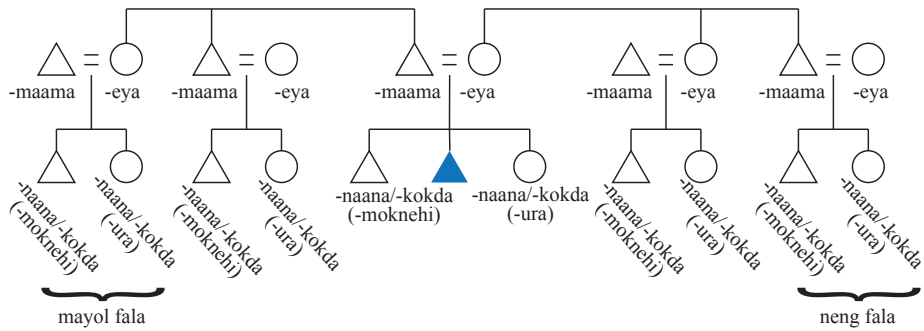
-maama -eya
-maama -eya
-maama -eya
-maama -eya
-maama -eya

-naana/-kokda (-moknehi)
-naana/-kokda (-ura)
-naana/-kokda (-moknehi)
-naana/-kokda (-ura)
-naana/-kokda (-moknehi)
-naana/-kokda (-ura)
-naana/-kokda (-moknehi)
-naana/-kokda (-ura)
-naana/-kokda (-moknehi)
-naana/-kokda (-ura)

mayol fala
neng fala